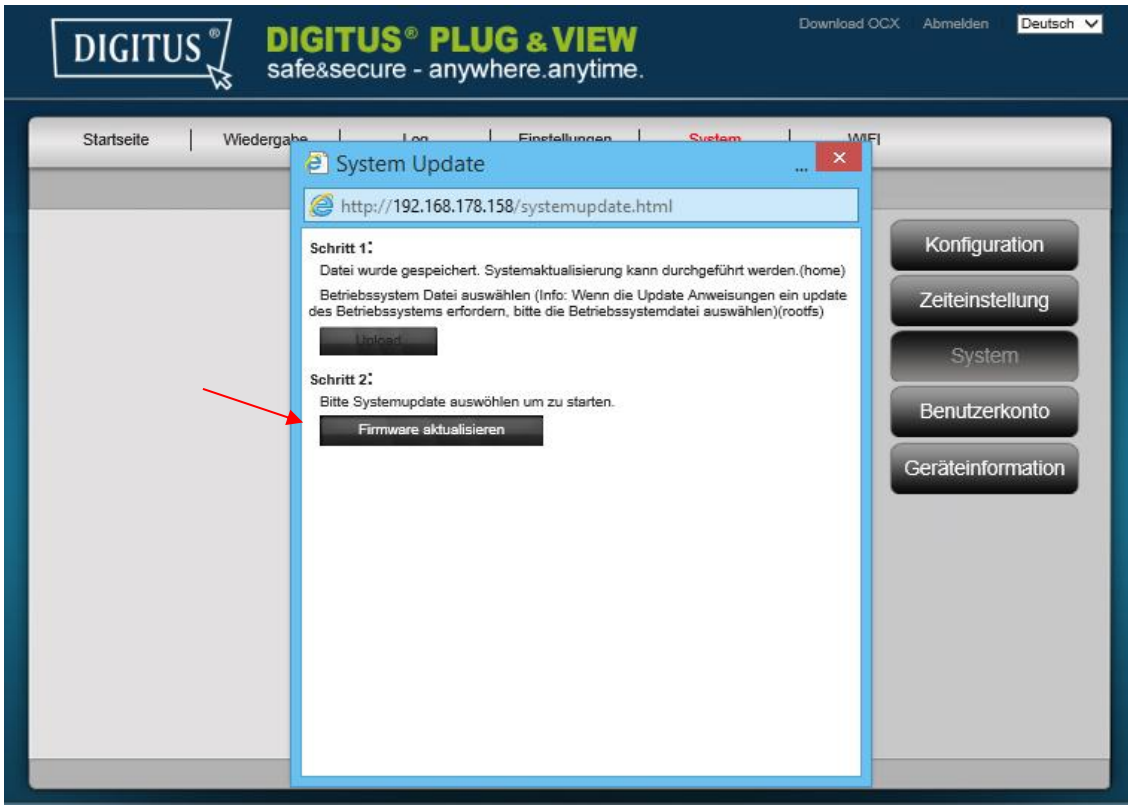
DIGITUS®

DIGITUS® PLUG & VIEW
safe&secure - anywhere.anytime.

Download OCX Abmelden Deutsch

Startseite | Wiedergabe | Log | Einstellungen | System | WIFI

System Update

http://192.168.178.158/systemupdate.html

Schritt 1:
Datei wurde gespeichert. Systemaktualisierung kann durchgeführt werden.(home)

Betriebssystem Datei auswählen (Info: Wenn die Update Anweisungen ein update des Betriebssystems erfordern, bitte die Betriebssystemdatei auswählen)(rootfs)

Upload

Schritt 2:
Bitte Systemupdate auswählen um zu starten.

Firmware aktualisieren

Konfiguration
Zeiteinstellung
System
Benutzerkonto
Geräteinformation